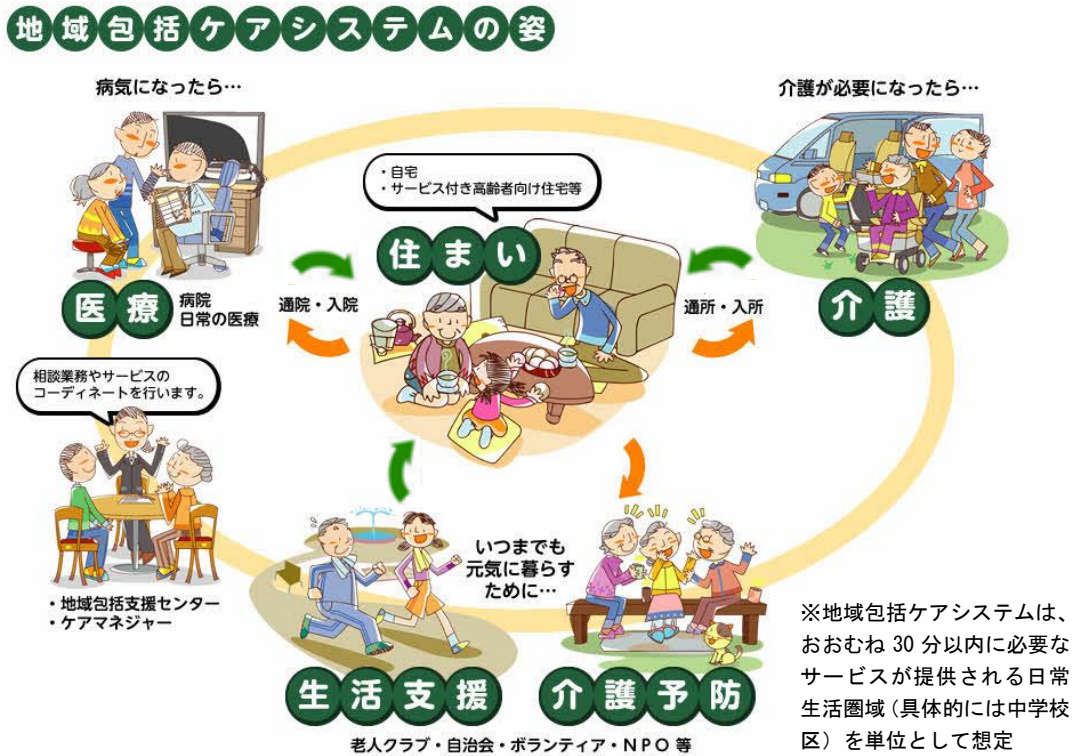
地域包括ケアシステムの姿

病気になったら…

介護が必要になったら…

・自宅
・サービス付き高齢者向け住宅等

住まい

医療 病院 日常の医療

通院・入院

通所・入所

介護

相談業務やサービスのコーディネートを行います。

・地域包括支援センター
・ケアマネジャー

いつまでも元気に暮らすために…

生活支援

介護予防

老人クラブ・自治会・ボランティア・NPO 等

※地域包括ケアシステムは、おおむね 30 分以内に必要なサービスが提供される日常生活圏域（具体的には中学校区）を単位として想定